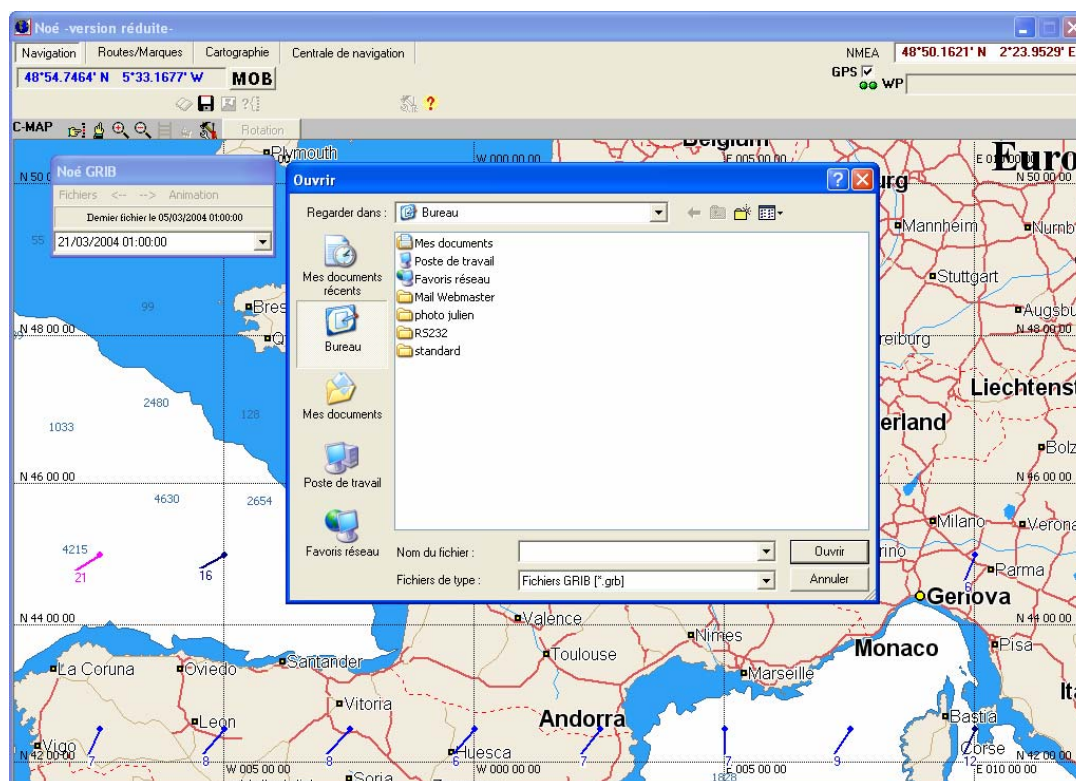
Noé -version réduite-

Navigation | Routes/Marques | Cartographie | Centrale de navigation

48°54.7464' N 5°33.1677' W MOB

NMEA 48°50.1621' N 2°23.9529' E
GPS WP

C-MAP Rotation

Noé GRIB
Fichiers <-- --> Animation
Dernier fichier le 05/03/2004 01:00:00
21/03/2004 01:00:00

Ouvrir
Regarder dans : Bureau
Mes documents récents
Bureau
Mes documents
Poste de travail
Favoris réseau
Mes documents
Poste de travail
Favoris réseau
Mail Webmaster
photo julien
RS232
standard
Nom du fichier :
Fichiers de type : Fichiers GRIB [*.grb]
Ouvrir
Annuler

Plymouth
Belgium
Europ
N 50 00
W 000 00 00
E 005 00 00
E 010 00 00
N 50 00 00
urg
Mannheim
Nurnb
Stuttgart
Augsbu
Bres
N 48 00 00
N 48 00 00
reiburg
Liechtenst
erland
Bolz
N 46 00 00
N 46 00 00
Milano
Verona
rino
Parma
Genova
N 44 00 00
N 44 00 00
Valence
Nimes
Pisa
Monaco
Toulouse
Marseille
La Coruna
Oviedo
Santander
Vitoria
Andorra
Bastia
Ita
Leon
Vigo
Huesca
Corse
N 42 00 00
N 42 00 00
W 005 00 00
W 000 00 00
E 005 00 00
E 010 00 00
Soria
55
99
2480
1033
128
4630
2654
4215
21
16
6
7
8
8
6
7
7
9
12
1828